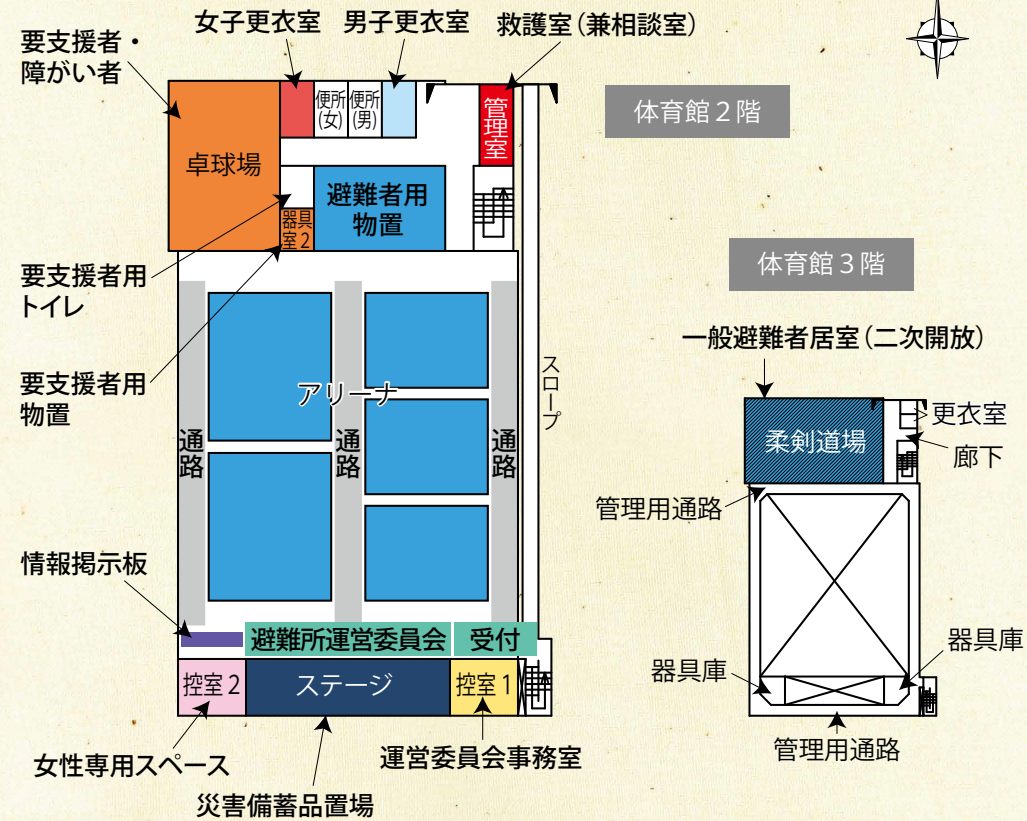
要支援者・
障がい者

女子更衣室

男子更衣室

救護室（兼相談室）

体育館２階

便所(女)

便所(男)

管理室

卓球場

避難者用物置

器具室２

要支援者用
トイレ

要支援者用
物置

アリーナ

通路

通路

通路

スロープ

情報掲示板

避難所運営委員会

受付

控室２

ステージ

控室１

女性専用スペース

災害備蓄品置場

運営委員会事務室

体育館３階

一般避難者居室（二次開放）

柔剣道場

更衣室

廊下

管理用通路

器具庫

器具庫

管理用通路